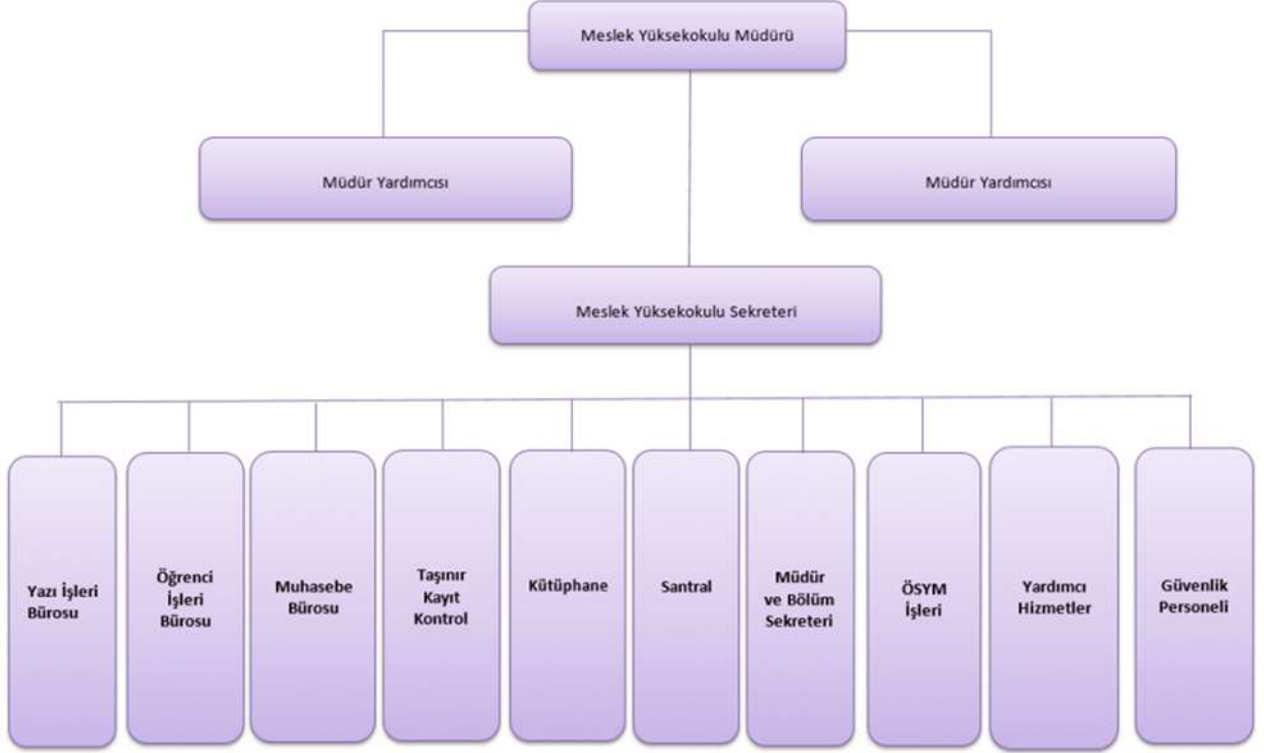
Meslek Yüksekokulu Müdürü

Müdür Yardımcısı

Müdür Yardımcısı

Meslek Yüksekokulu Sekreteri

Yazı İşleri Bürosu

Öğrenci İşleri Bürosu

Muhasebe Bürosu

Taşınır Kayıt Kontrol

Kütüphane

Santral

Müdür ve Bölüm Sekreteri

ÖSYM İşleri

Yardımcı Hizmetler

Güvenlik Personeli